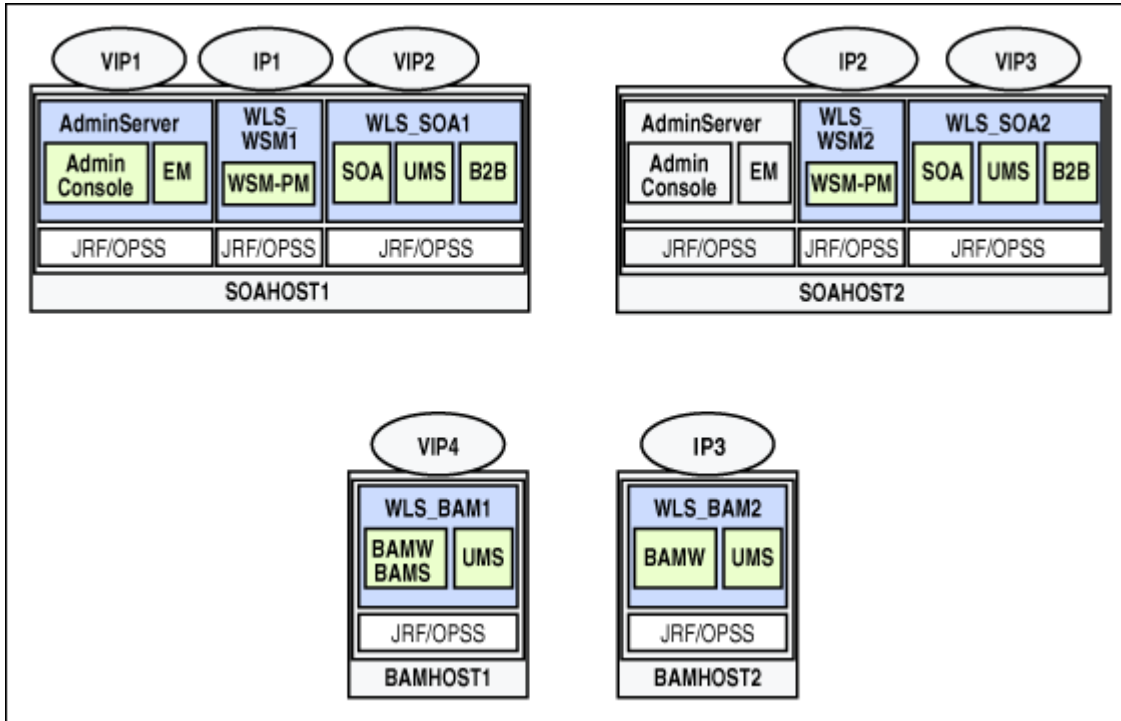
VIP1
IP1
VIP2

AdminServer
Admin Console
EM

WLS_WSM1
WSM-PM

WLS_SOA1
SOA
UMS
B2B

JRF/OPSS
JRF/OPSS
JRF/OPSS

SOAHOST1

IP2
VIP3

AdminServer
Admin Console
EM

WLS_WSM2
WSM-PM

WLS_SOA2
SOA
UMS
B2B

JRF/OPSS
JRF/OPSS
JRF/OPSS

SOAHOST2

VIP4

WLS_BAM1
BAMW BAMS
UMS

JRF/OPSS

BAMHOST1

IP3

WLS_BAM2
BAMW
UMS

JRF/OPSS

BAMHOST2